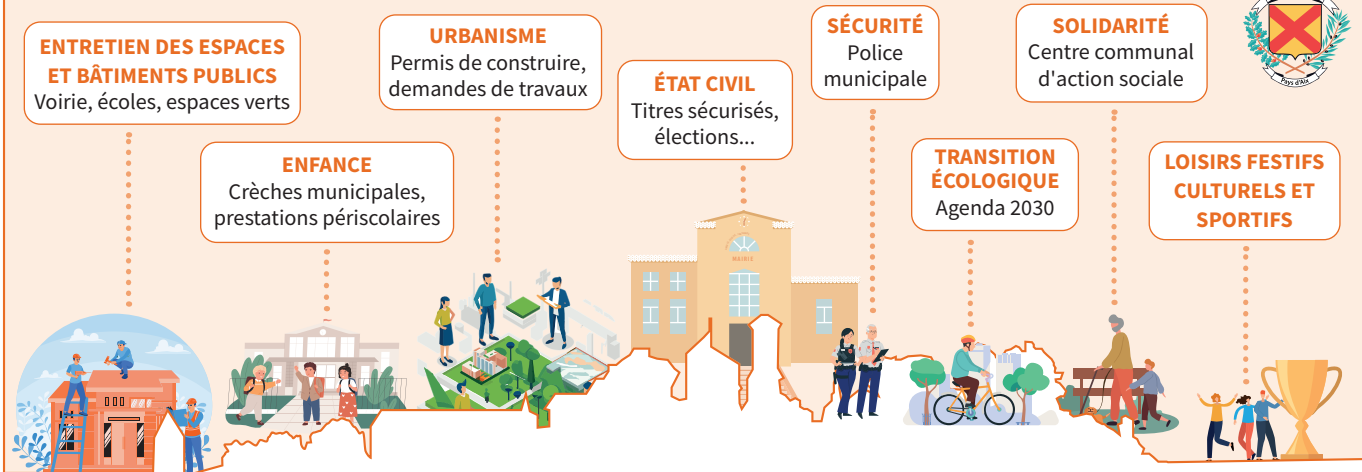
ENTRETIEN DES ESPACES ET BÂTIMENTS PUBLICS
Voirie, écoles, espaces verts

ENFANCE
Crèches municipales, prestations périscolaires

URBANISME
Permis de construire, demandes de travaux

ÉTAT CIVIL
Titres sécurisés, élections...

MAIRIE

SÉCURITÉ
Police municipale

TRANSITION ÉCOLOGIQUE
Agenda 2030

SOLIDARITÉ
Centre communal d'action sociale

LOISIRS FESTIFS CULTURELS ET SPORTIFS

Pays d'Aix